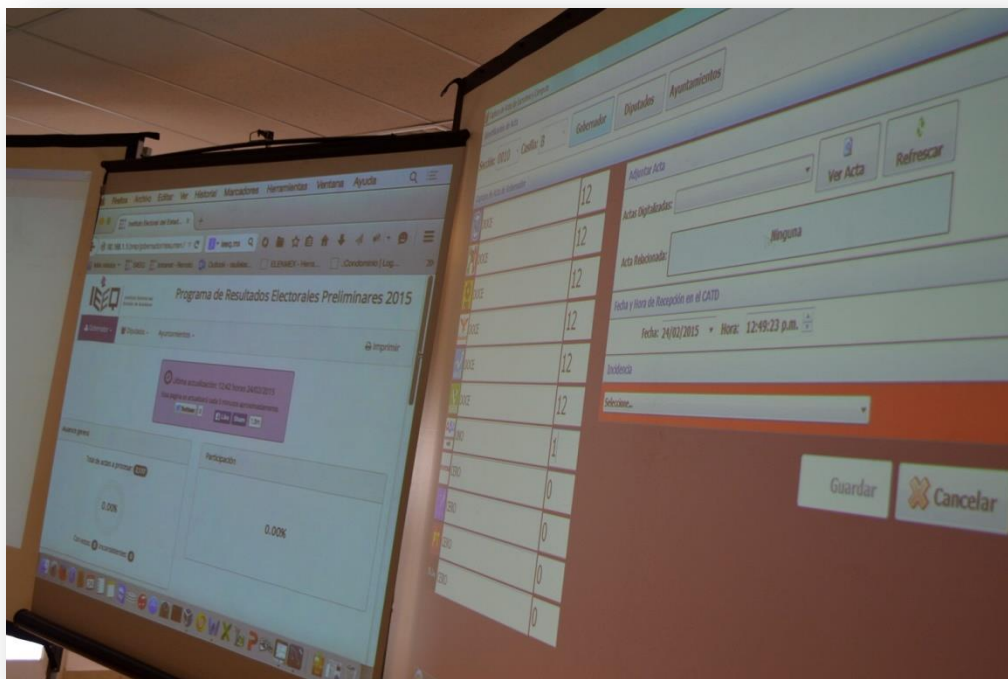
Firefox Archivo Editar Ver Historial Marcadores Herramientas Ventana Ayuda

Programa de Resultados Electorales Preliminares 2015

Diputados Ayuntamientos

Imprimir

Participación

0.00%

0.00%

Sección: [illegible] Casilla: B

Gobernador Diputados Ayuntamientos

Ver Acta Refrescar

Adjuntar Acta

Actas Digitalizadas:

Acta Relacionada: Ninguna

Fecha y Hora de Recepción en el CATD

Fecha: 24/02/2015 Hora: 12:49:23 p.m.

Incidencia

Seleccione...

12
12
12
12
12
12
1
0
0
0
0

Guardar Cancelar